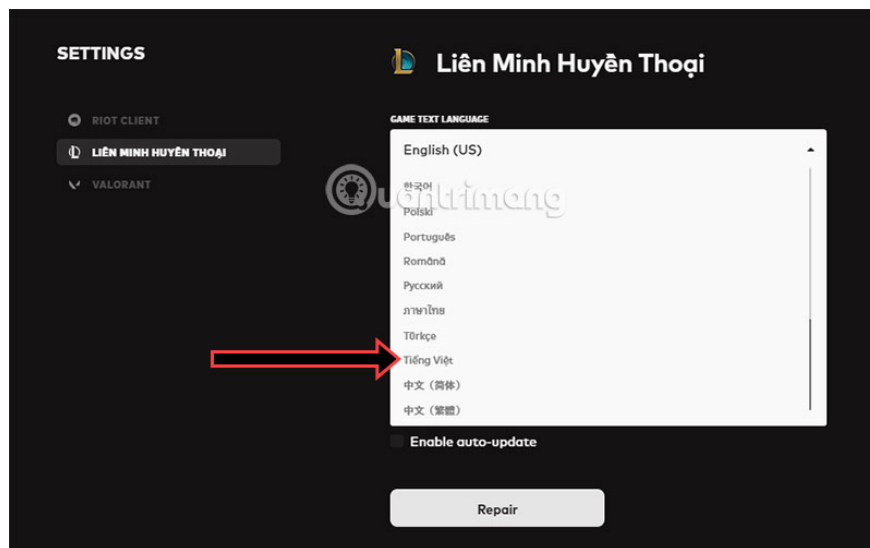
SETTINGS

RIOT CLIENT

LIÊN MINH HUYỀN THOẠI

VALORANT

Liên Minh Huyền Thoại

GAME TEXT LANGUAGE

English (US)

한국어

Polski

Português

Română

Русский

ภาษาไทย

Türkçe

Tiếng Việt

中文（简体）

中文（繁體）

Enable auto-update

Repair

quantrimang